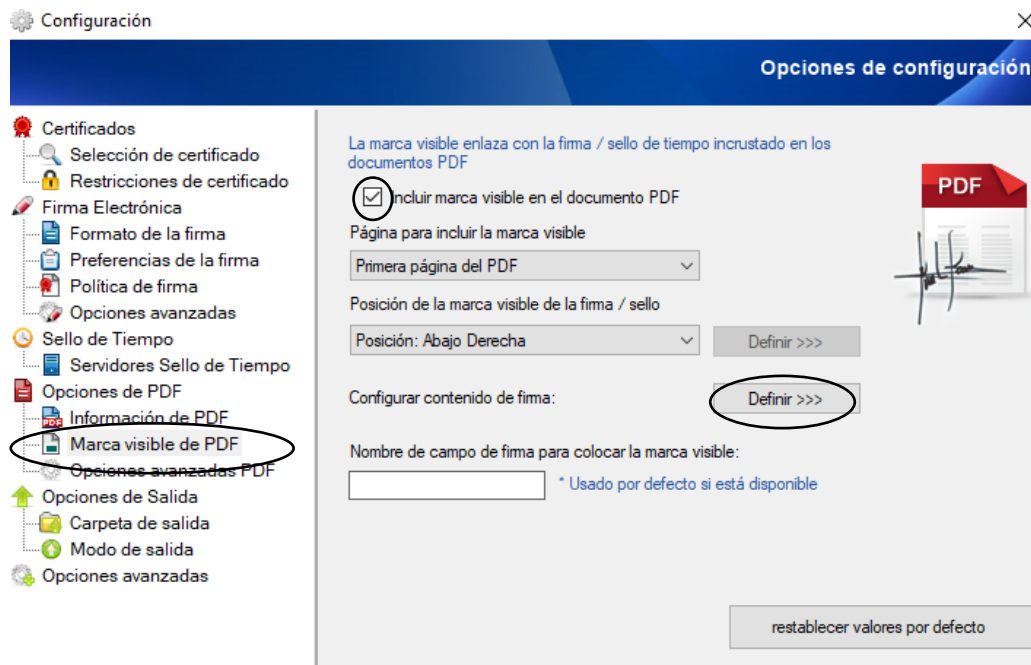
Configuración

Opciones de configuración

Certificados
Selección de certificado
Restricciones de certificado
Firma Electrónica
Formato de la firma
Preferencias de la firma
Política de firma
Opciones avanzadas
Sello de Tiempo
Servidores Sello de Tiempo
Opciones de PDF
Información de PDF
Marca visible de PDF
Opciones avanzadas PDF
Opciones de Salida
Carpeta de salida
Modo de salida
Opciones avanzadas

La marca visible enlaza con la firma / sello de tiempo incrustado en los documentos PDF

Incluir marca visible en el documento PDF

Página para incluir la marca visible

Primera página del PDF

Posición de la marca visible de la firma / sello

Posición: Abajo Derecha

Definir >>>

Configurar contenido de firma:

Definir >>>

Nombre de campo de firma para colocar la marca visible:

* Usado por defecto si está disponible

PDF

restablecer valores por defecto